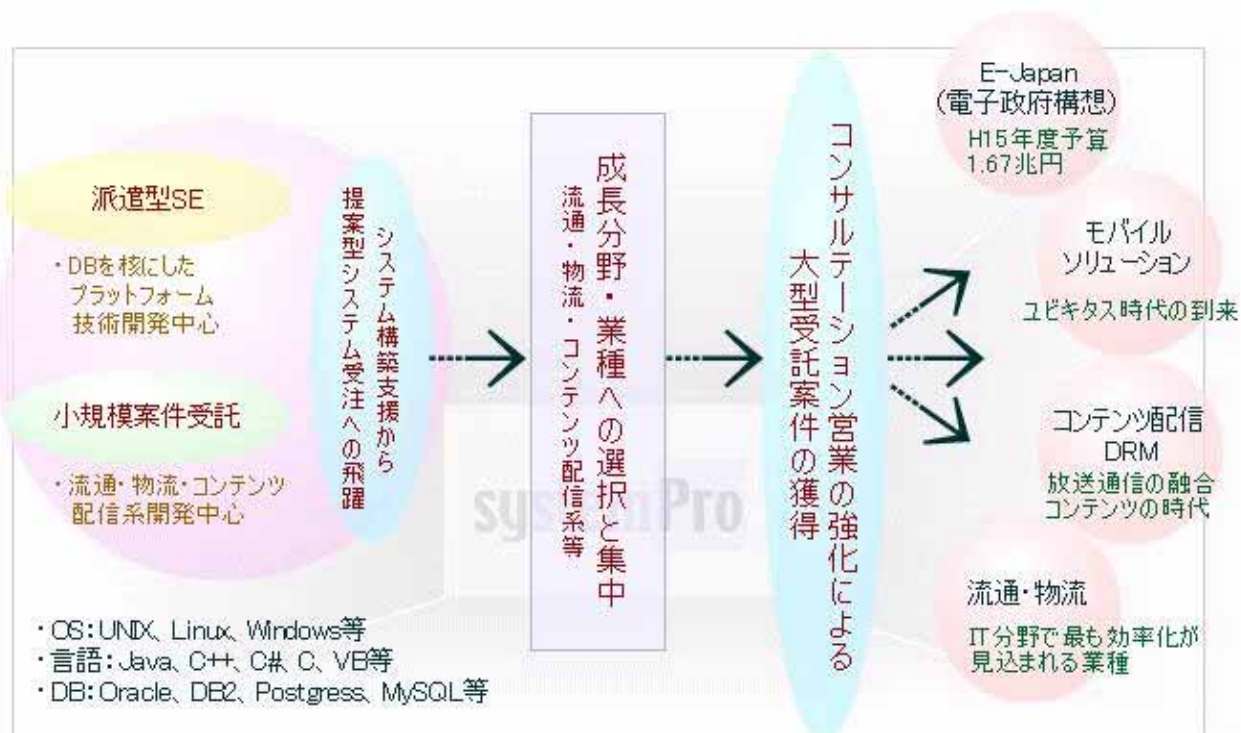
派遣型SE

・DBを核にしたプラットフォーム技術開発中心

小規模案件受託

・流通・物流・コンテンツ配信系開発中心

システム構築支援から提案型システム受注への飛躍

成長分野・業種への選択と集中

流通・物流・コンテンツ配信系等

コンサルテーション営業の強化による大型受託案件の獲得

E-Japan
(電子政府構想)
H15年度予算
1.67兆円

モバイルソリューション
ユビキタス時代の到来

コンテンツ配信
DRM
放送通信の融合
コンテンツの時代

流通・物流
IT分野で最も効率化が見込まれる業種

・OS:UNIX、Linux、Windows等
・言語:Java、C++、C#、C、VB等
・DB:Oracle、DB2、Postgress、MySQL等

systemPro